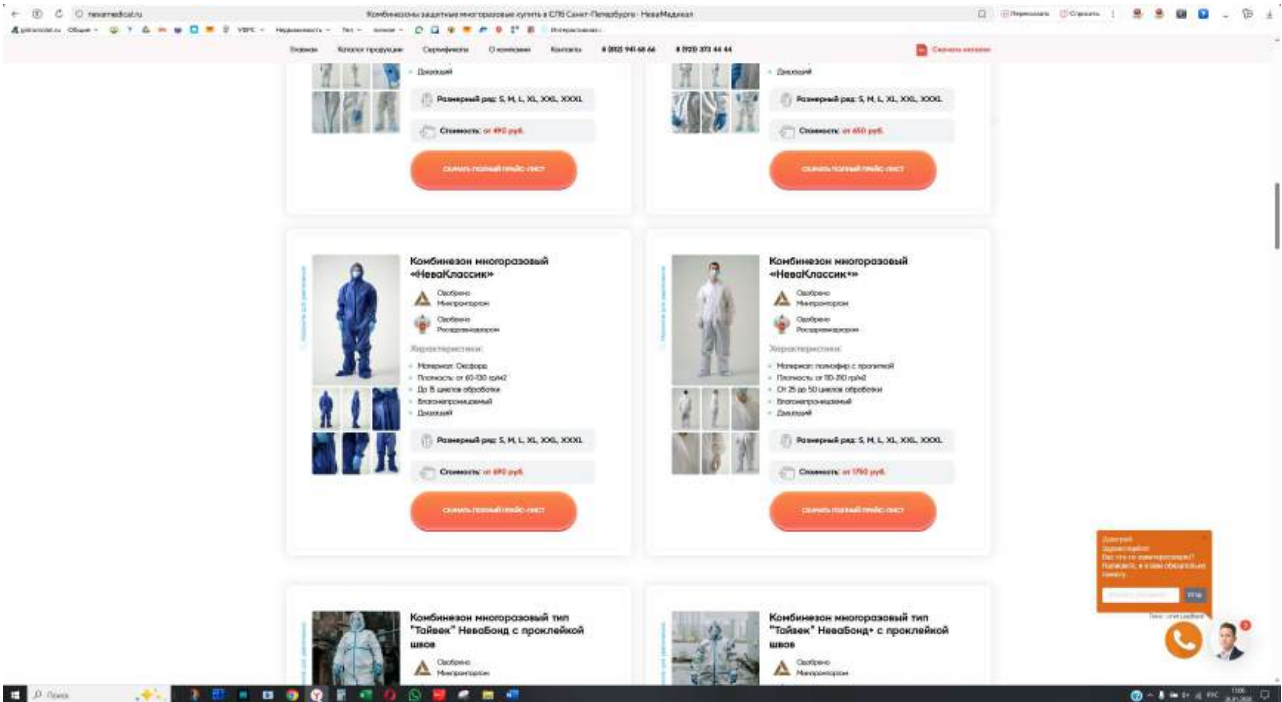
nevamedical.ru

Комбинезоны защитные многоразовые купить в СПб Санкт-Петербурге - НеваМедикал

Главная Каталог продукции Сертификаты О компании Контакты 8 (812) 941 68 66 8 (920) 373 44 44 Скачать каталог

Дышащий

Размерный ряд: S, M, L, XL, XXL, XXXL

Стоимость: от 490 руб.

СКАЧАТЬ ПОЛНЫЙ ПРАЙС-ЛИСТ

Дышащий

Размерный ряд: S, M, L, XL, XXL, XXXL

Стоимость: от 650 руб.

СКАЧАТЬ ПОЛНЫЙ ПРАЙС-ЛИСТ

Комбинезон многоразовый «НеваКлассик»

Одобрено Минпромторгом

Одобрено Роспотребнадзором

Характеристики:

Материал: Оксфорд
Плотность: от 60-130 г/м2
До 15 циклов обработки
Влагонепроницаемый
Дышащий

Размерный ряд: S, M, L, XL, XXL, XXXL

Стоимость: от 690 руб.

СКАЧАТЬ ПОЛНЫЙ ПРАЙС-ЛИСТ

Комбинезон многоразовый «НеваКлассик+»

Одобрено Минпромторгом

Одобрено Роспотребнадзором

Характеристики:

Материал: полиэфир с пропиткой
Плотность: от 110-250 г/м2
От 25 до 50 циклов обработки
Влагонепроницаемый
Дышащий

Размерный ряд: S, M, L, XL, XXL, XXXL

Стоимость: от 1790 руб.

СКАЧАТЬ ПОЛНЫЙ ПРАЙС-ЛИСТ

Комбинезон многоразовый тип "Тайвек" НеваБонд с проклейкой швов

Одобрено Минпромторгом

Комбинезон многоразовый тип "Тайвек" НеваБонд+ с проклейкой швов

Одобрено Минпромторгом

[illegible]

Поиск